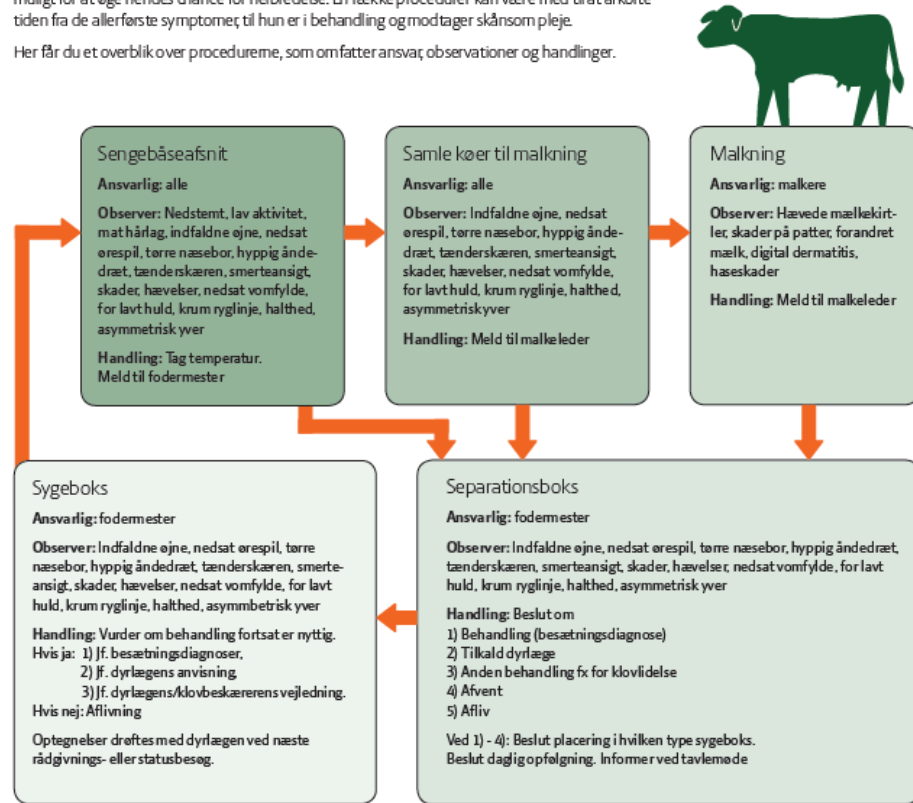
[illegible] tiden fra de allerførste symptomer, til hun er i behandling og modtager skånsom pleje.

Her får du et overblik over procedurerne, som omfatter ansvar, observationer og handlinger.

Sengebåseafsnit

Ansvarlig: alle

Observer: Nedstemt, lav aktivitet, mat hårlag, indfaldne øjne, nedsat ørespil, tørre næsebor, hyppig åndedræt, tænderskæren, smerteansigt, skader, hævelser, nedsat vomfylde, for lavt huld, krum ryglinje, halthed, asymmetrisk yver

Handling: Tag temperatur. Meld til fodermester

Samle køer til malkning

Ansvarlig: alle

Observer: Indfaldne øjne, nedsat ørespil, tørre næsebor, hyppig åndedræt, tænderskæren, smerteansigt, skader, hævelser, nedsat vomfylde, for lavt huld, krum ryglinje, halthed, asymmetrisk yver

Handling: Meld til malkeleder

Malkning

Ansvarlig: malkere

Observer: Hævede mælkekirtler, skader på patter, forandret mælk, digital dermatitis, haseskader

Handling: Meld til malkeleder

Sygeboks

Ansvarlig: fodermester

Observer: Indfaldne øjne, nedsat ørespil, tørre næsebor, hyppig åndedræt, tænderskæren, smerteansigt, skader, hævelser, nedsat vomfylde, for lavt huld, krum ryglinje, halthed, asymmbetrisk yver

Handling: Vurder om behandling fortsat er nyttig.
Hvis ja: 1) Jf. besætningsdiagnoser,
2) Jf. dyrlægens anvisning,
3) Jf. dyrlægens/klovbeskærerens vejledning.
Hvis nej: Aflivning

Optegnelser drøftes med dyrlægen ved næste rådgivnings- eller statusbesøg.

Separationsboks

Ansvarlig: fodermester

Observer: Indfaldne øjne, nedsat ørespil, tørre næsebor, hyppig åndedræt, tænderskæren, smerteansigt, skader, hævelser, nedsat vomfylde, for lavt huld, krum ryglinje, halthed, asymmetrisk yver

Handling: Beslut om
1) Behandling (besætningsdiagnose)
2) Tilkald dyrlæge
3) Anden behandling fx for klovlidelse
4) Afvent
5) Afliv

Ved 1) - 4): Beslut placering i hvilken type sygeboks. Beslut daglig opfølgning. Informer ved tavlemøde